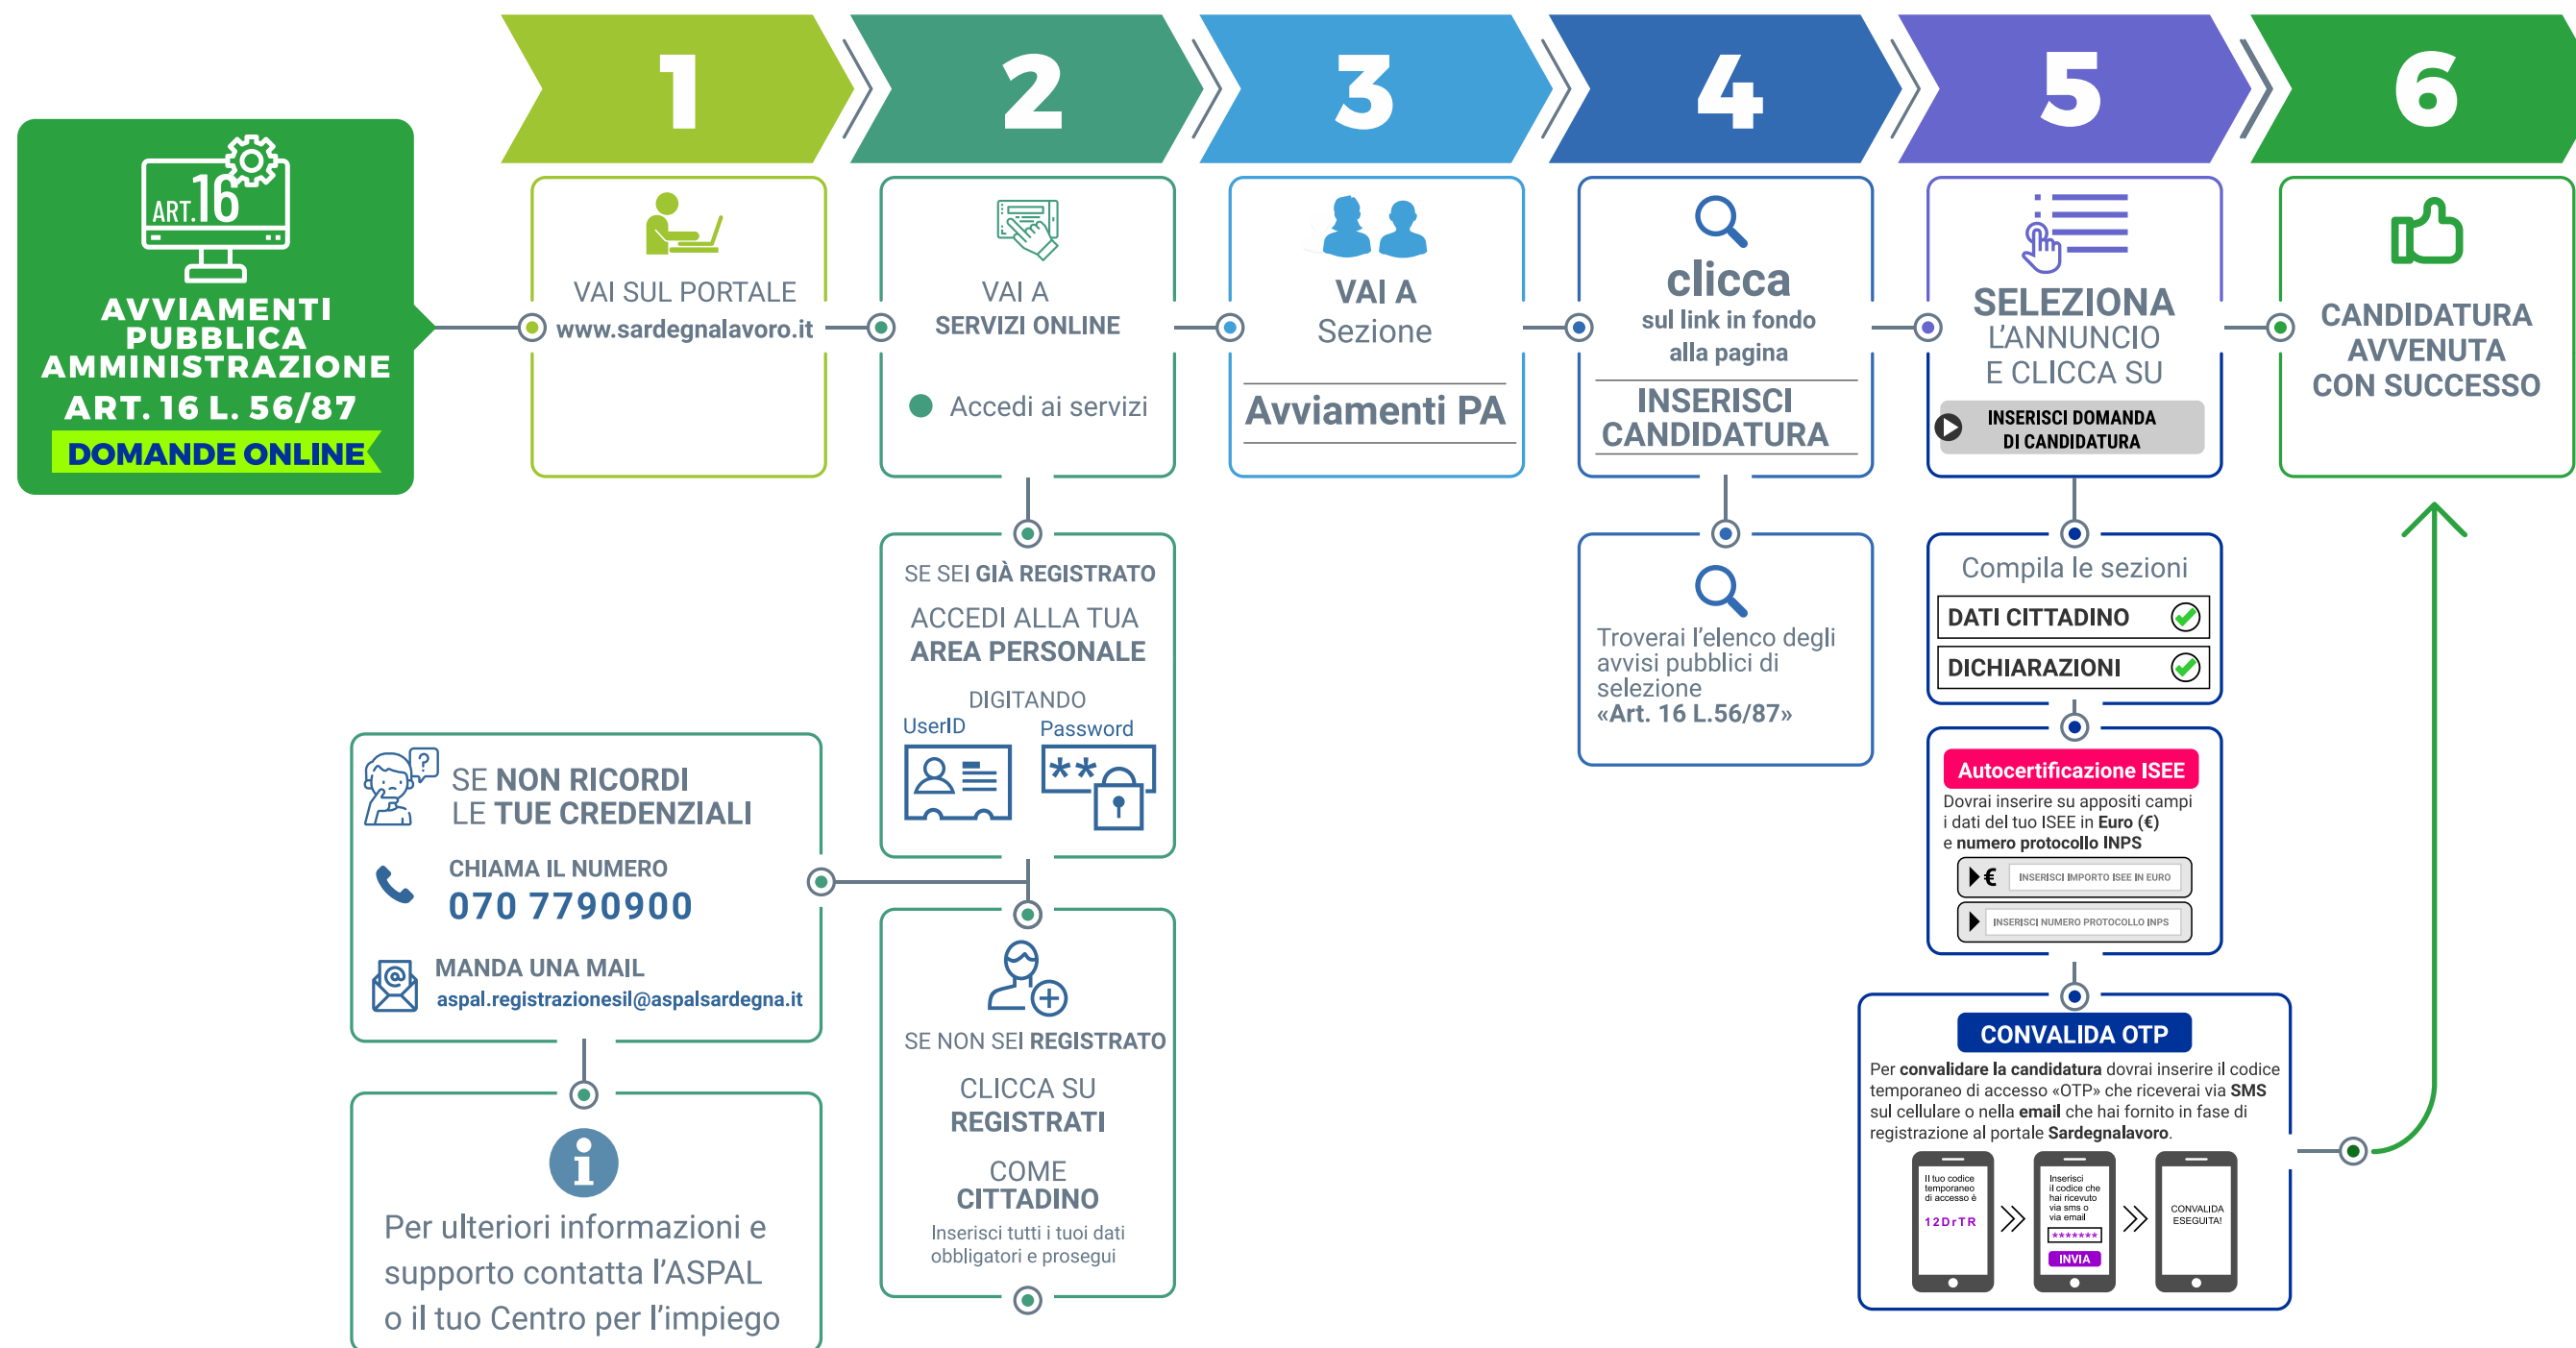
ART.16

AVVIAMENTI PUBBLICA AMMINISTRAZIONE ART. 16 L. 56/87

DOMANDE ONLINE

1

VAI SUL PORTALE www.sardegnalavoro.it

2

VAI A SERVIZI ONLINE

Accedi ai servizi

3

VAI A Sezione

Avviamenti PA

4

clicca sul link in fondo alla pagina

INSERISCI CANDIDATURA

5

SELEZIONA L'ANNUNCIO E CLICCA SU

INSERISCI DOMANDA DI CANDIDATURA

6

CANDIDATURA AVVENUTA CON SUCCESSO

SE SEI GIÀ REGISTRATO

ACCEDI ALLA TUA AREA PERSONALE

DIGITANDO

UserID

Password

**

Troverai l'elenco degli avvisi pubblici di selezione «Art. 16 L.56/87»

Compila le sezioni

DATI CITTADINO

DICHIARAZIONI

Autocertificazione ISEE

Dovrai inserire su appositi campi i dati del tuo ISEE in Euro (€) e numero protocollo INPS

€ INSERISCI IMPORTO ISEE IN EURO

INSERISCI NUMERO PROTOCOLLO INPS

SE NON RICORDI LE TUE CREDENZIALI

CHIAMA IL NUMERO

070 7790900

MANDA UNA MAIL

aspal.registrazionesil@aspalsardegna.it

SE NON SEI REGISTRATO

CLICCA SU REGISTRATI

COME CITTADINO

Inserisci tutti i tuoi dati obbligatori e prosegui

CONVALIDA OTP

Per convalidare la candidatura dovrai inserire il codice temporaneo di accesso «OTP» che riceverai via SMS sul cellulare o nella email che hai fornito in fase di registrazione al portale Sardegnalavoro.

Il tuo codice temporaneo di accesso è 12DrTR

Inserisci il codice che hai ricevuto via sms o via email *******

INVIA

CONVALIDA ESEGUITA!

Per ulteriori informazioni e supporto contatta l'ASPAL o il tuo Centro per l'impiego